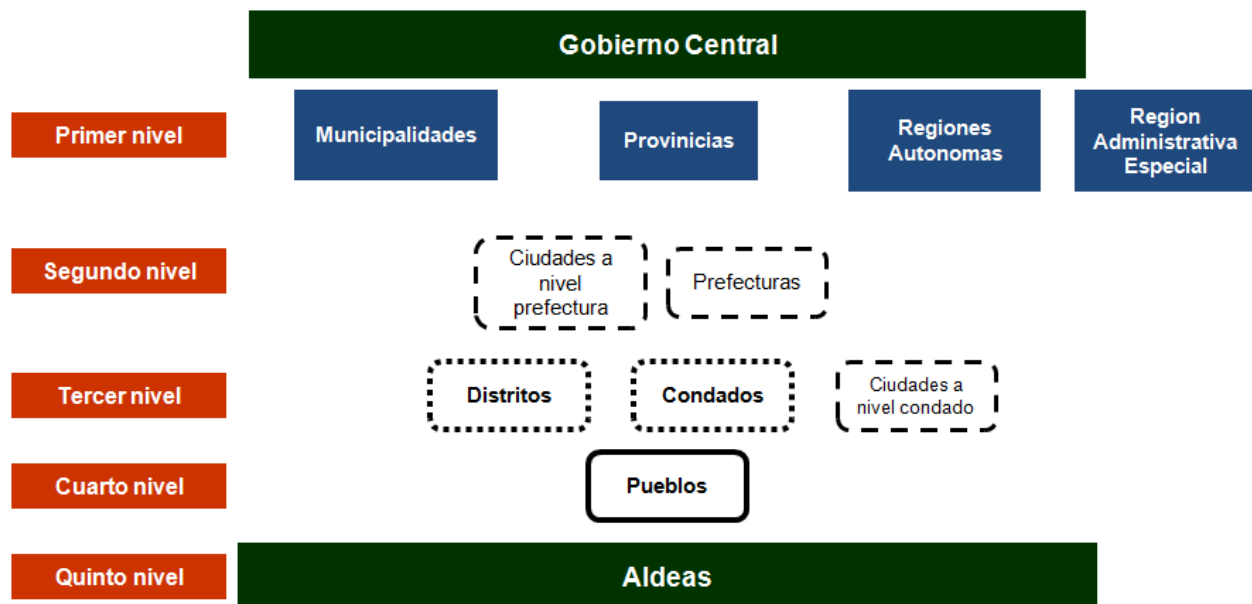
Gobierno Central

Primer nivel

Municipalidades

Provinicias

Regiones Autonomas

Region Administrativa Especial

Segundo nivel

Ciudades a nivel prefectura

Prefecturas

Tercer nivel

Distritos

Condados

Ciudades a nivel condado

Cuarto nivel

Pueblos

Quinto nivel

Aldeas